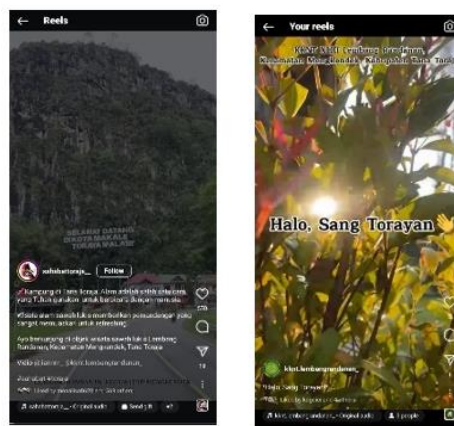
← Reels

SELAMAT DATANG
DI KOTA MAKALE
TORAJA ... 

Follow

Kampung di Tana Toraja. Alam adalah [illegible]
yang Tuhan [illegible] untuk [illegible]

Wisata alam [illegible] sangat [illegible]

Ayo berkunjung ke objek wisata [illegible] Lembang
Randanan, Kecamatan Mengkendek, Tana Toraja

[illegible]

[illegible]

Original audio

Send gift

← Your reels

KKNT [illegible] Lembang Randanan,
Kecamatan Mengkendek, Kabupaten Tana Toraja

Halo, Sang Torayan

kknt.lembangrandanan_

Halo, Sang Torayan

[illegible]

Original audio

1 people